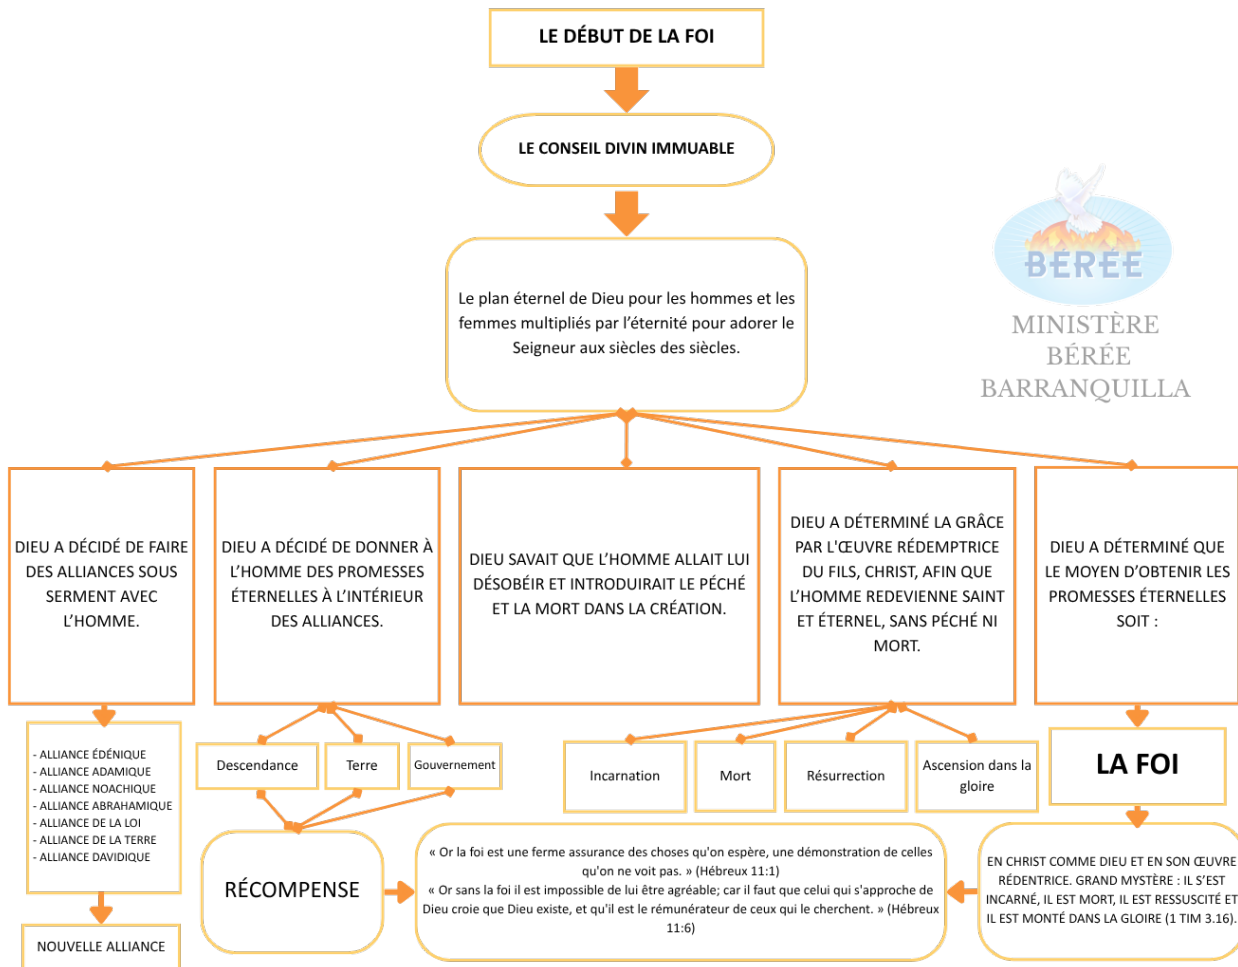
LE DÉBUT DE LA FOI

LE CONSEIL DIVIN IMMUABLE

Le plan éternel de Dieu pour les hommes et les femmes multipliés par l'éternité pour adorer le Seigneur aux siècles des siècles.

BÉRÉE

MINISTÈRE BÉRÉE BARRANQUILLA

DIEU A DÉCIDÉ DE FAIRE DES ALLIANCES SOUS SERMENT AVEC L'HOMME.

DIEU A DÉCIDÉ DE DONNER À L'HOMME DES PROMESSES ÉTERNELLES À L'INTÉRIEUR DES ALLIANCES.

DIEU SAVAIT QUE L'HOMME ALLAIT LUI DÉSOBÉIR ET INTRODUIRAIT LE PÉCHÉ ET LA MORT DANS LA CRÉATION.

DIEU A DÉTERMINÉ LA GRÂCE PAR L'ŒUVRE RÉDEMPTRICE DU FILS, CHRIST, AFIN QUE L'HOMME REDEVIENNE SAINT ET ÉTERNEL, SANS PÉCHÉ NI MORT.

DIEU A DÉTERMINÉ QUE LE MOYEN D'OBTENIR LES PROMESSES ÉTERNELLES SOIT :

- ALLIANCE ÉDÉNIQUE
- ALLIANCE ADAMIQUE
- ALLIANCE NOACHIQUE
- ALLIANCE ABRAHAMIQUE
- ALLIANCE DE LA LOI
- ALLIANCE DE LA TERRE
- ALLIANCE DAVIDIQUE

NOUVELLE ALLIANCE

Descendance

Terre

Gouvernement

RÉCOMPENSE

Incarnation

Mort

Résurrection

Ascension dans la gloire

LA FOI

« Or la foi est une ferme assurance des choses qu'on espère, une démonstration de celles qu'on ne voit pas. » (Hébreux 11:1)
« Or sans la foi il est impossible de lui être agréable; car il faut que celui qui s'approche de Dieu croie que Dieu existe, et qu'il est le rémunérateur de ceux qui le cherchent. » (Hébreux 11:6)

EN CHRIST COMME DIEU ET EN SON ŒUVRE RÉDENTRICE. GRAND MYSTÈRE : IL S'EST INCARNÉ, IL EST MORT, IL EST RESSUSCITÉ ET IL EST MONTÉ DANS LA GLOIRE (1 TIM 3.16).